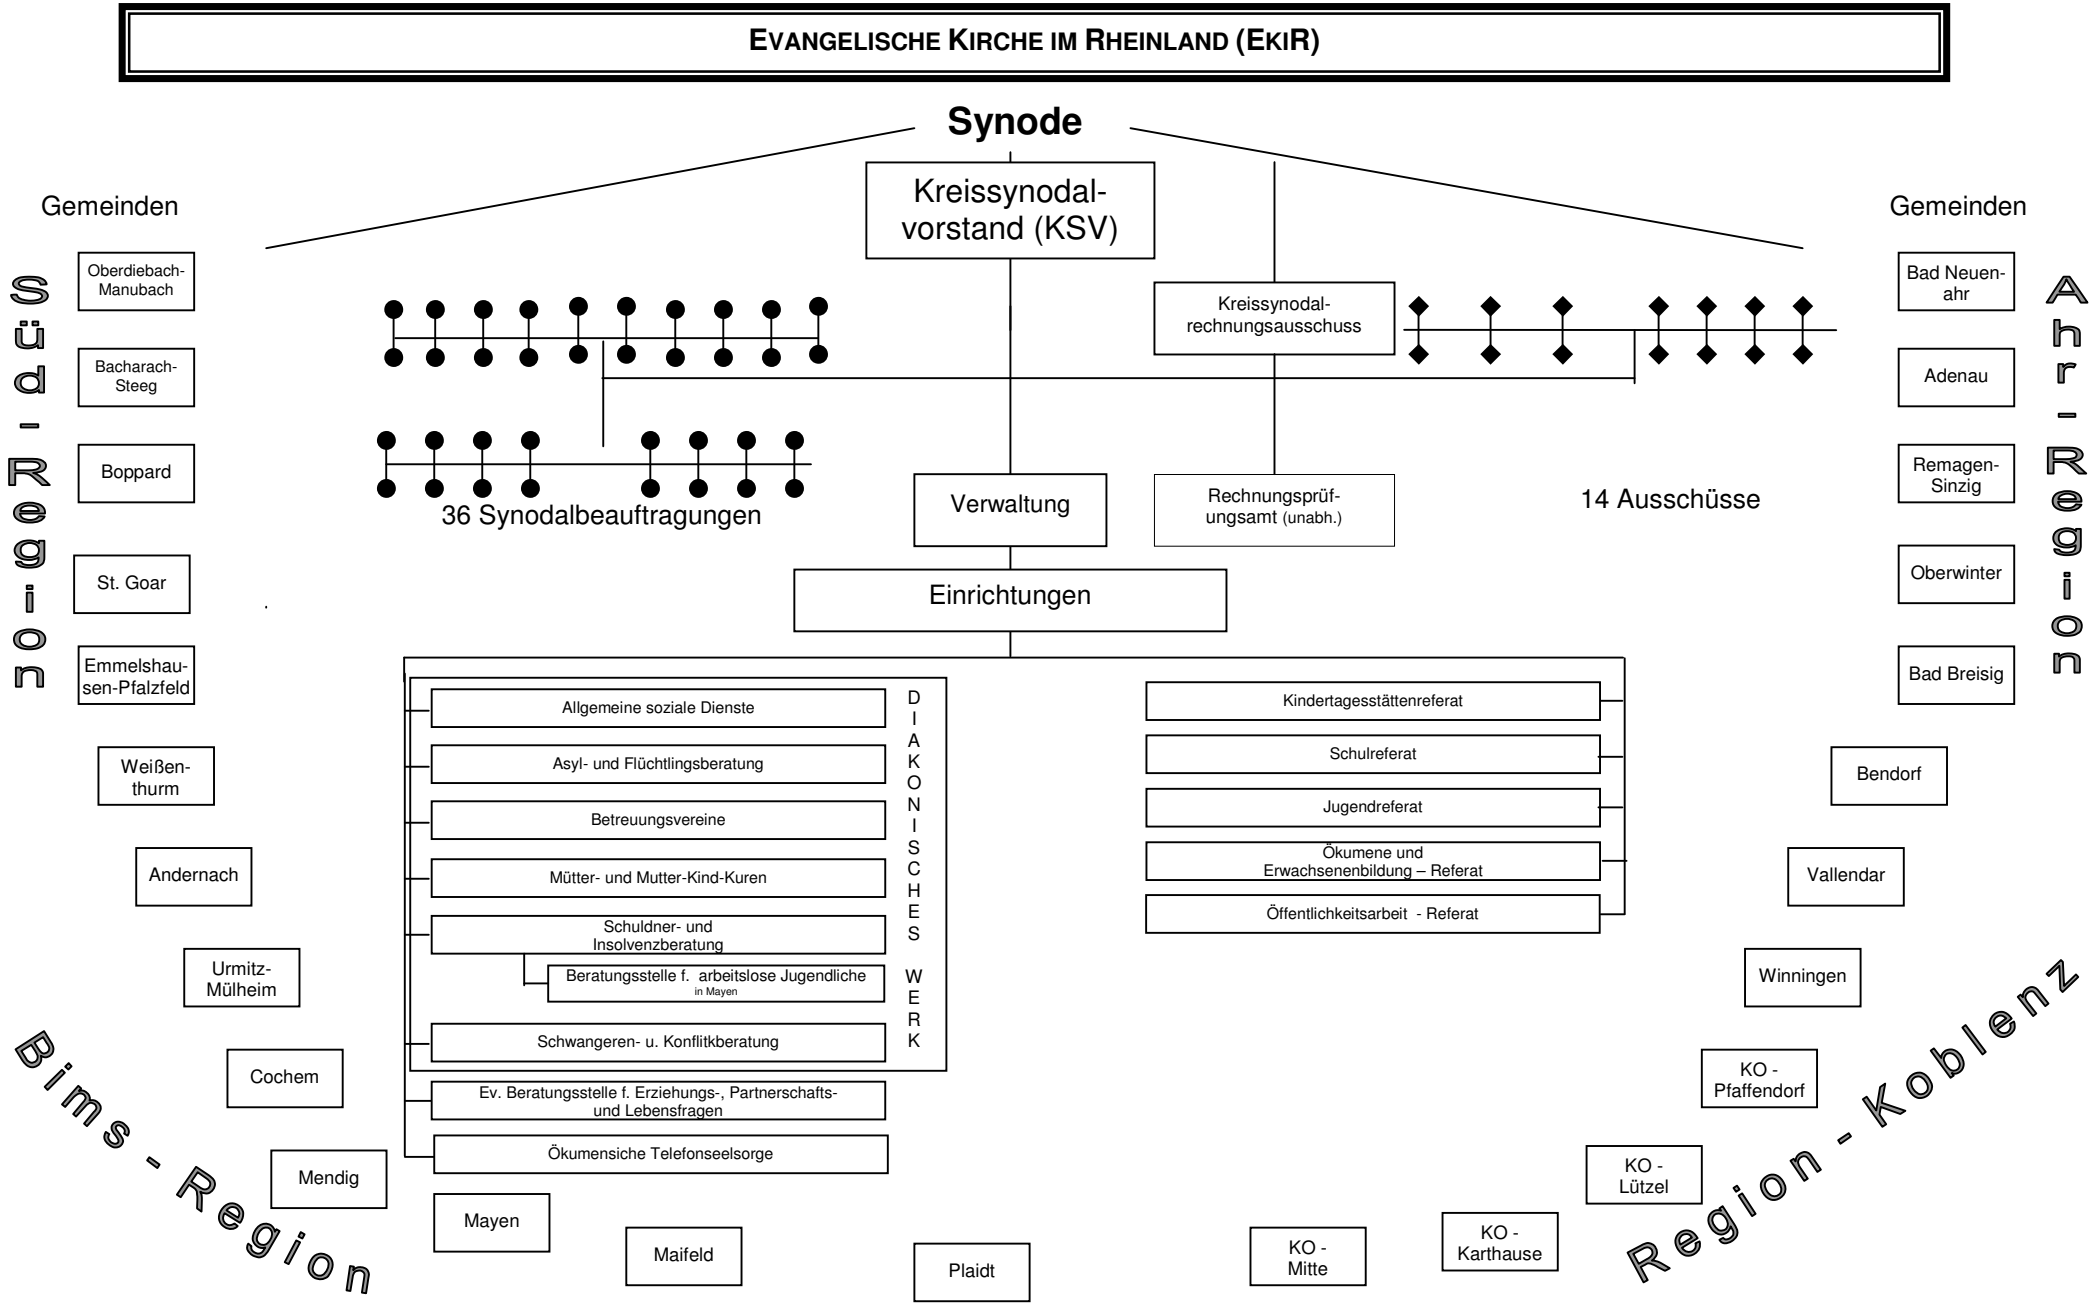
EVANGELISCHE KIRCHE IM RHEINLAND (EKIR)

Synode

Kreissynodalvorstand (KSV)

Gemeinden

Gemeinden

Süd-Region

Oberdiebach-Manubach

Bacharach-Steeg

Boppard

St. Goar

Emmelshausen-Pfalzfeld

Kreissynodalrechnungsausschuss

36 Synodalbeauftragungen

Verwaltung

Rechnungsprüfungsamt (unabh.)

14 Ausschüsse

Ahr-Region

Bad Neuenahr

Adenau

Remagen-Sinzig

Oberwinter

Bad Breisig

Einrichtungen

Allgemeine soziale Dienste

Asyl- und Flüchtlingsberatung

Betreuungsvereine

Mütter- und Mutter-Kind-Kuren

Schuldner- und Insolvenzberatung

Beratungsstelle f. arbeitslose Jugendliche in Mayen

Schwangeren- u. Konfliktberatung

DIAKONISCHES WERK

Ev. Beratungsstelle f. Erziehungs-, Partnerschafts- und Lebensfragen

Ökumensiche Telefonseelsorge

Kindertagesstättenreferat

Schulreferat

Jugendreferat

Ökumene und Erwachsenenbildung – Referat

Öffentlichkeitsarbeit - Referat

Weißenthurm

Andernach

Urmitz-Mülheim

Cochem

Mendig

Mayen

Maifeld

Plaidt

Bims - Region

Bendorf

Vallendar

Winningen

KO - Pfaffendorf

KO - Lützel

KO - Karthause

KO - Mitte

Region - Koblenz